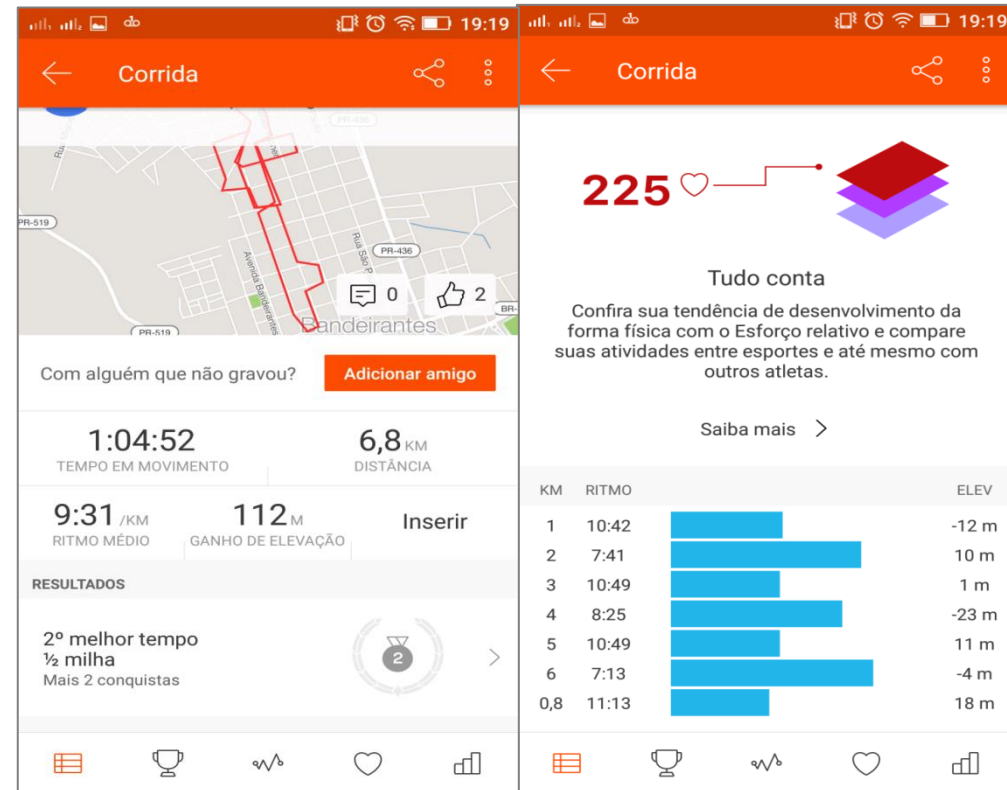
19:19

Corrida

PR-436
Rua
PR-519
Rua São P
PR-436
Avenida Bandeirantes
BR-
PR-519
Bandeirantes

0
2

Com alguém que não gravou?
Adicionar amigo

1:04:52
TEMPO EM MOVIMENTO

6,8 KM
DISTÂNCIA

9:31 /KM
RITMO MÉDIO

112 M
GANHO DE ELEVAÇÃO

Inserir

RESULTADOS

2º melhor tempo
½ milha
Mais 2 conquistas

2

19:19

Corrida

225

Tudo conta

Confira sua tendência de desenvolvimento da forma física com o Esforço relativo e compare suas atividades entre esportes e até mesmo com outros atletas.

Saiba mais

| KM | RITMO | ELEV |
|---|---|---|
| 1 | 10:42 | -12 m |
| 2 | 7:41 | 10 m |
| 3 | 10:49 | 1 m |
| 4 | 8:25 | -23 m |
| 5 | 10:49 | 11 m |
| 6 | 7:13 | -4 m |
| 0,8 | 11:13 | 18 m |